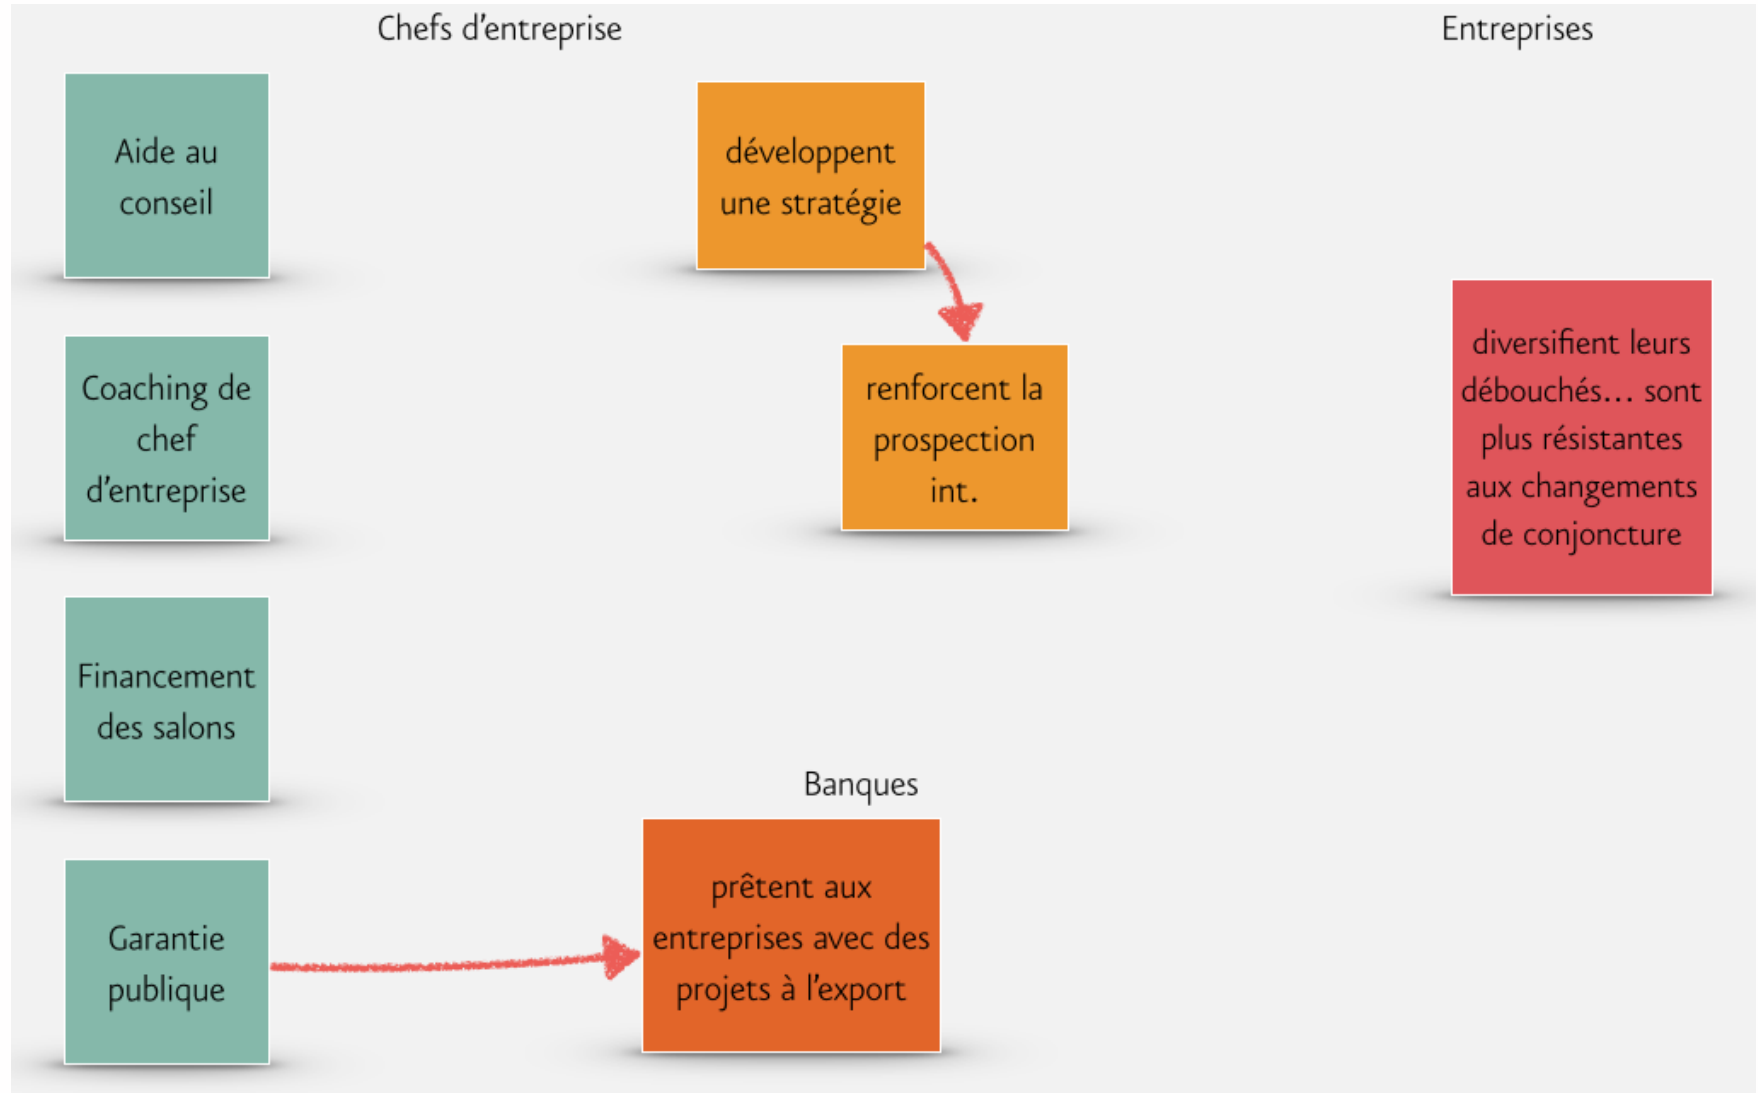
Chefs d'entreprise

Entreprises

Aide au conseil

développent une stratégie

renforcent la prospection int.

diversifient leurs débouchés… sont plus résistantes aux changements de conjoncture

Coaching de chef d'entreprise

Financement des salons

Banques

Garantie publique

prêtent aux entreprises avec des projets à l'export